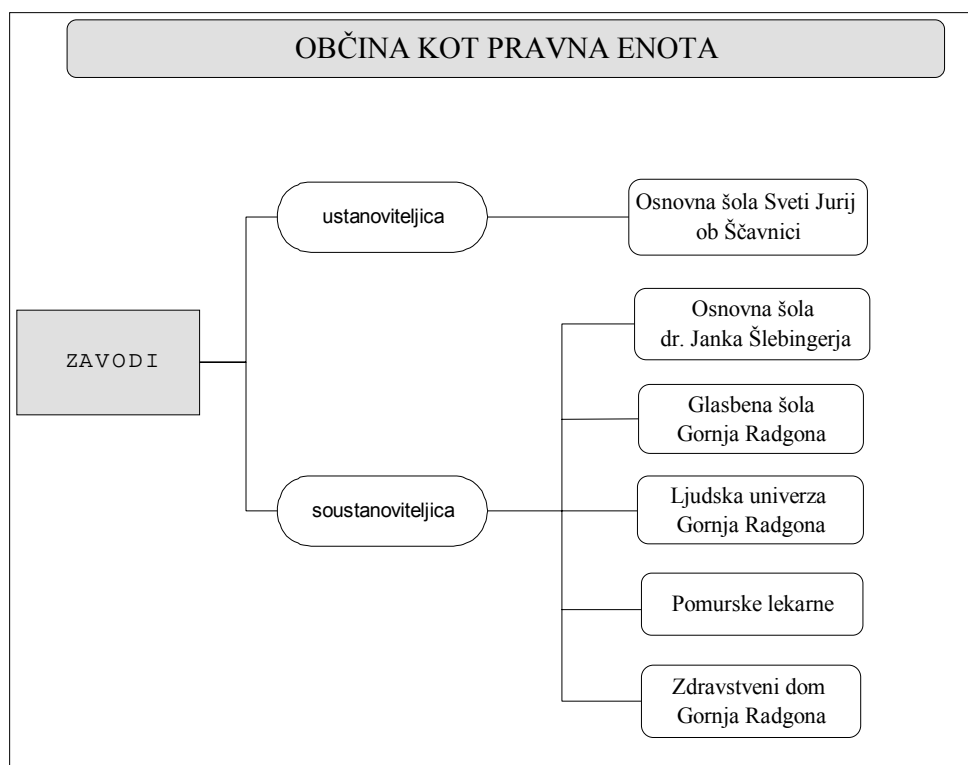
OBČINA KOT PRAVNA ENOTA

ZAVODI

ustanoviteljica

Osnovna šola Sveti Jurij ob Ščavnici

soustanoviteljica

Osnovna šola dr. Janka Šlebingerja

Glasbena šola Gornja Radgona

Ljudska univerza Gornja Radgona

Pomurske lekarne

Zdravstveni dom Gornja Radgona